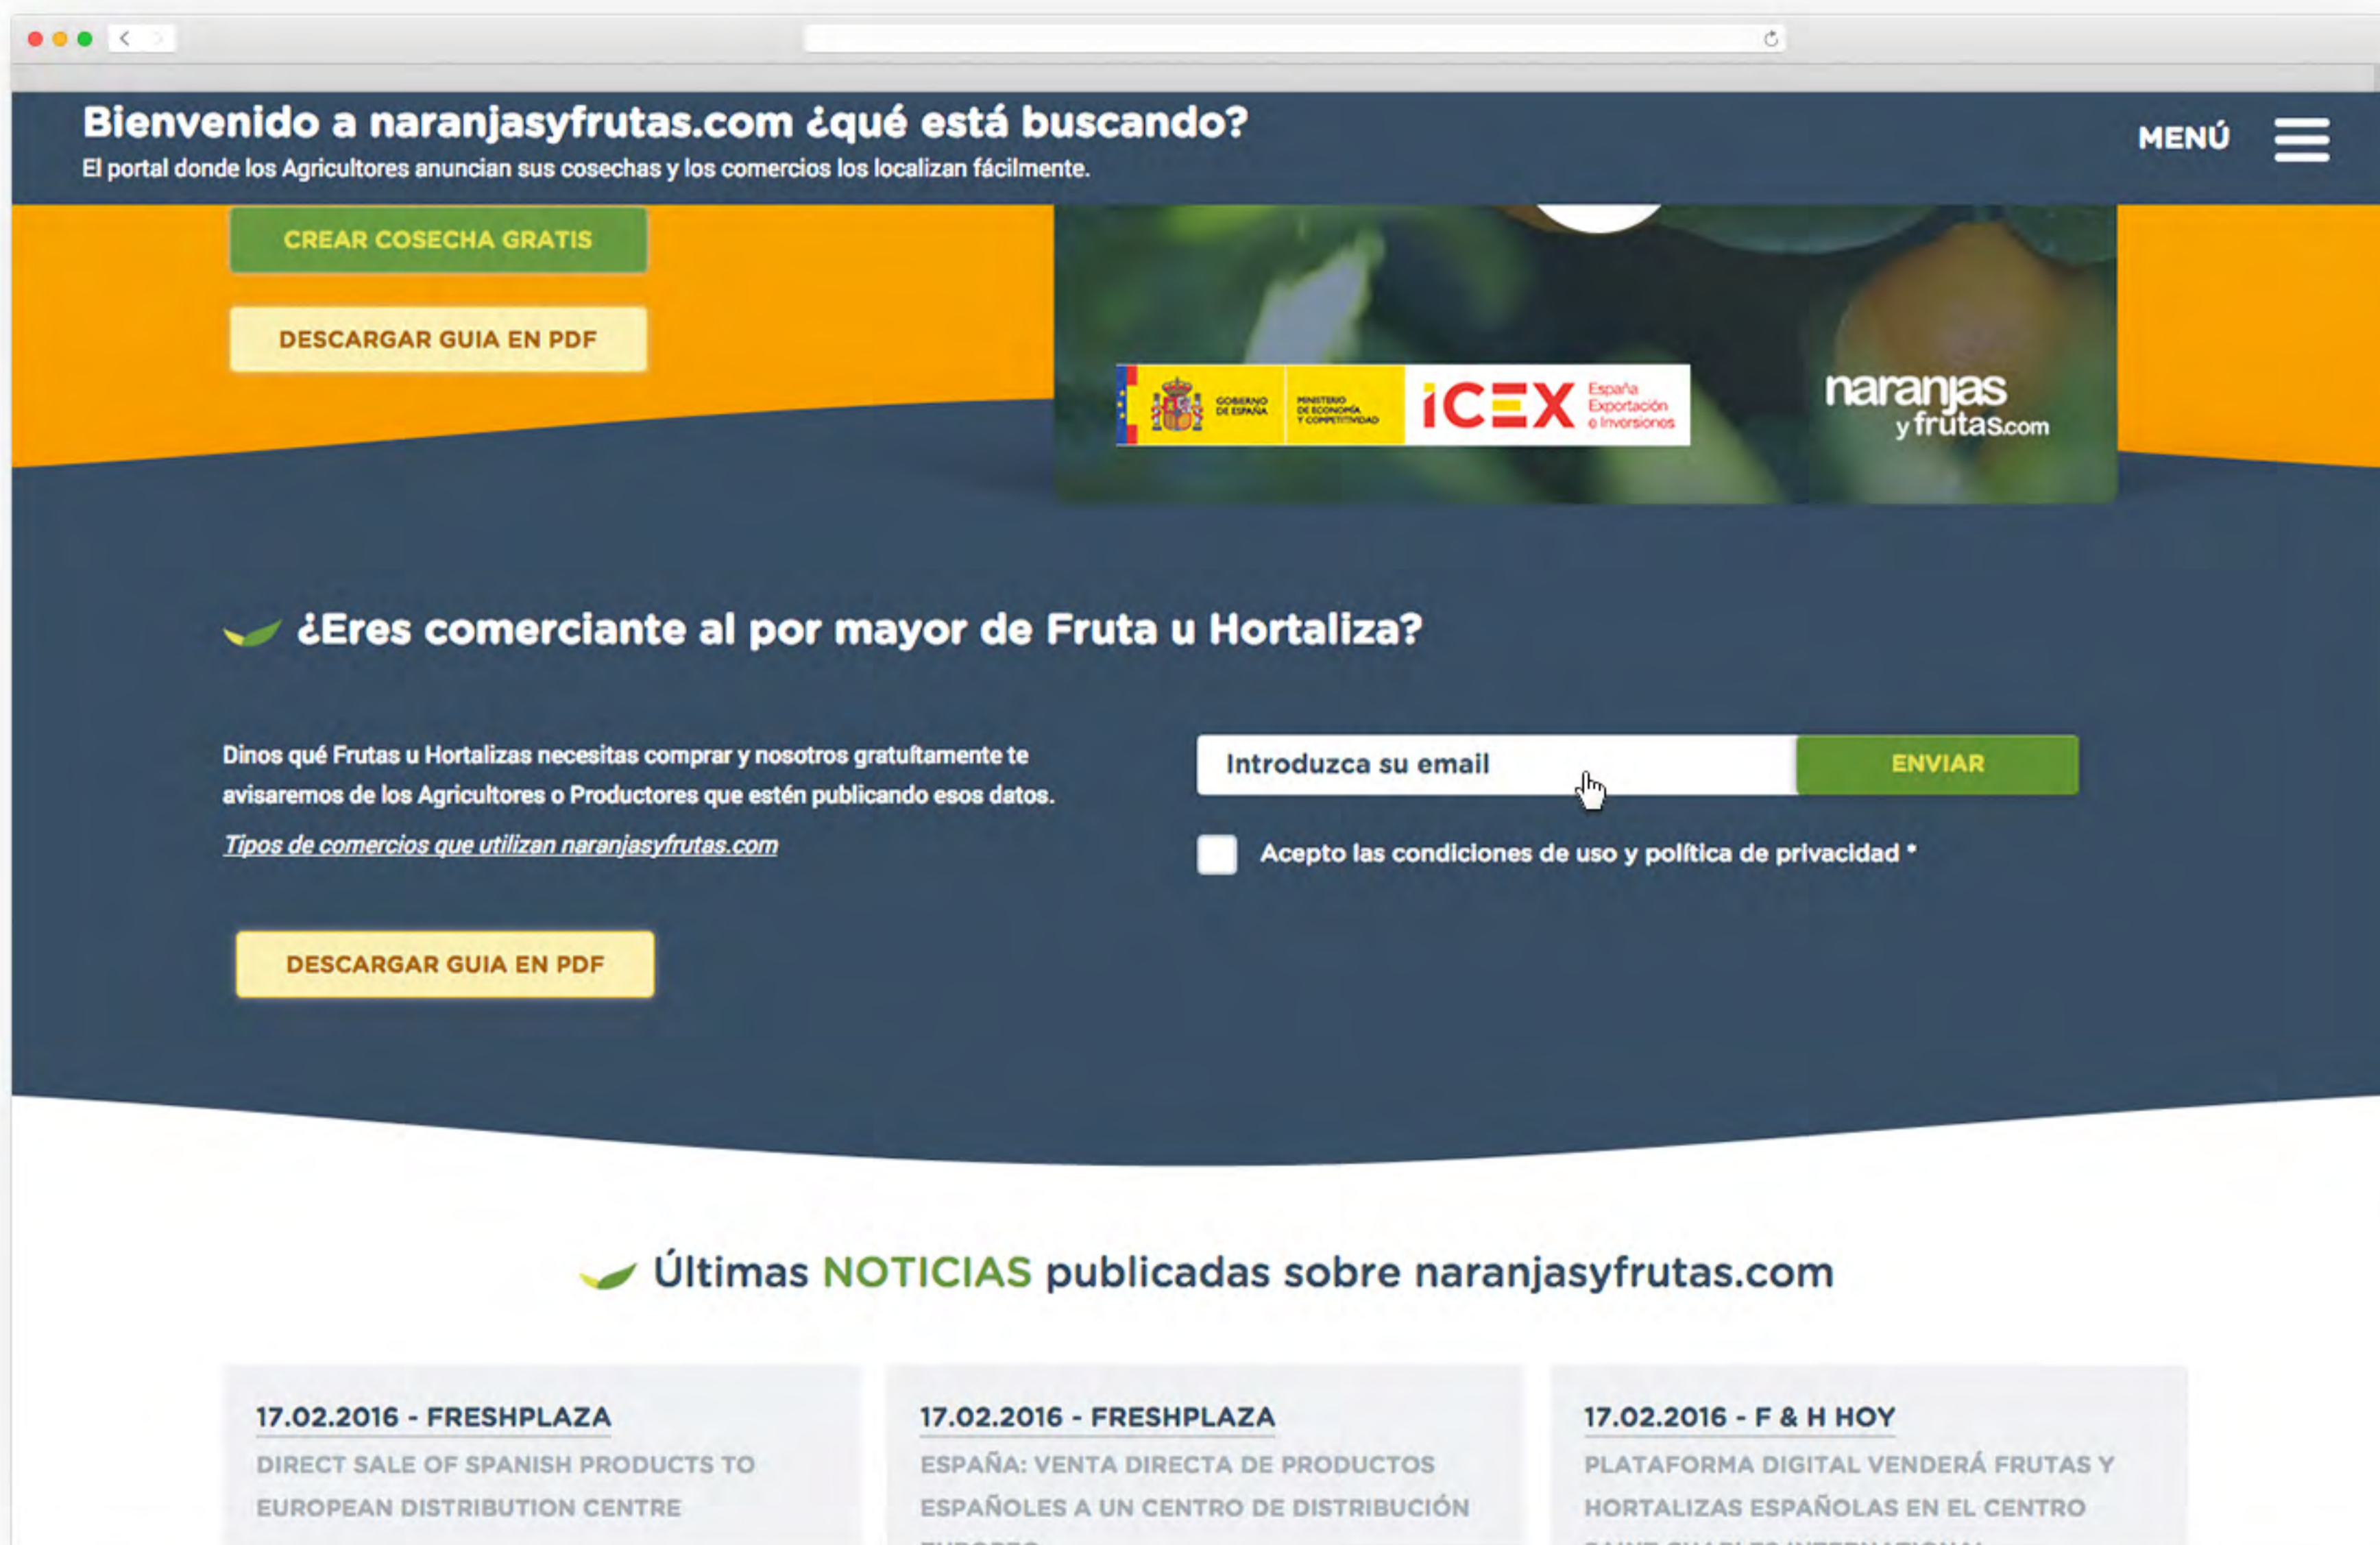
Bienvenido a naranjasyfrutas.com ¿qué está buscando?
El portal donde los Agricultores anuncian sus cosechas y los comercios los localizan fácilmente.

MENÚ

CREAR COSECHA GRATIS

DESCARGAR GUIA EN PDF

GOBIERNO DE ESPAÑA MINISTERIO DE ECONOMÍA Y COMPETITIVIDAD ICEX España Exportación e Inversiones

naranjas y frutas.com

¿Eres comerciante al por mayor de Fruta u Hortaliza?

Dinos qué Frutas u Hortalizas necesitas comprar y nosotros gratuitamente te avisaremos de los Agricultores o Productores que estén publicando esos datos.

Tipos de comercios que utilizan naranjasyfrutas.com

Introduzca su email

ENVIAR

Acepto las condiciones de uso y política de privacidad *

DESCARGAR GUIA EN PDF

Últimas NOTICIAS publicadas sobre naranjasyfrutas.com

17.02.2016 - FRESHPLAZA
DIRECT SALE OF SPANISH PRODUCTS TO EUROPEAN DISTRIBUTION CENTRE

17.02.2016 - FRESHPLAZA
ESPAÑA: VENTA DIRECTA DE PRODUCTOS ESPAÑOLES A UN CENTRO DE DISTRIBUCIÓN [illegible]

17.02.2016 - F & H HOY
PLATAFORMA DIGITAL VENDERÁ FRUTAS Y HORTALIZAS ESPAÑOLAS EN EL CENTRO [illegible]